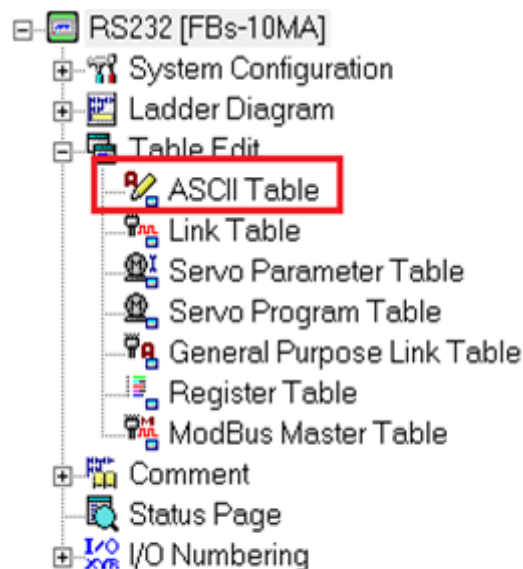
RS232 [FBs-10MA]
System Configuration
Ladder Diagram
Table Edit
ASCII Table
Link Table
Servo Parameter Table
Servo Program Table
General Purpose Link Table
Register Table
ModBus Master Table
Comment
Status Page
I/O Numbering